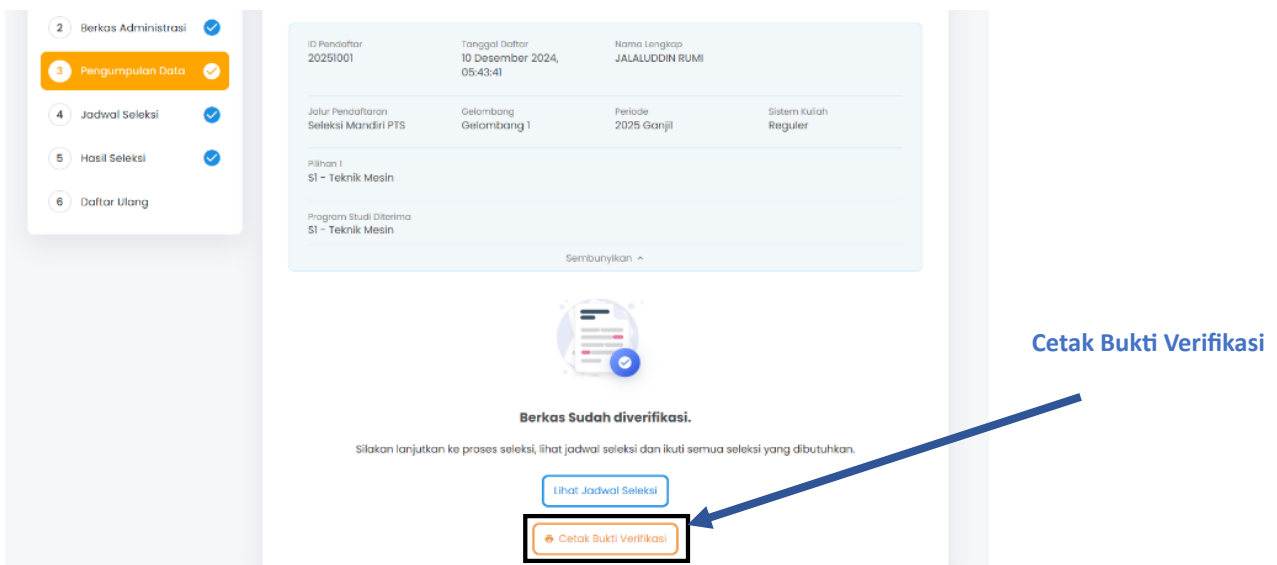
2 Berkas Administrasi

3 Pengumpulan Data

4 Jadwal Seleksi

5 Hasil Seleksi

6 Daftar Ulang

ID Pendaftar
20251001

Tanggal Daftar
10 Desember 2024, 05:43:41

Nama Lengkap
JALALUDDIN RUMI

Jalur Pendaftaran
Seleksi Mandiri PTS

Gelombang
Gelombang 1

Periode
2025 Ganjil

Sistem Kuliah
Reguler

Pilihan 1
S1 - Teknik Mesin

Program Studi Diterima
S1 - Teknik Mesin

Sembunyikan ^

Berkas Sudah diverifikasi.

Silakan lanjutkan ke proses seleksi, lihat jadwal seleksi dan ikuti semua seleksi yang dibutuhkan.

Lihat Jadwal Seleksi

Cetak Bukti Verifikasi

Cetak Bukti Verifikasi